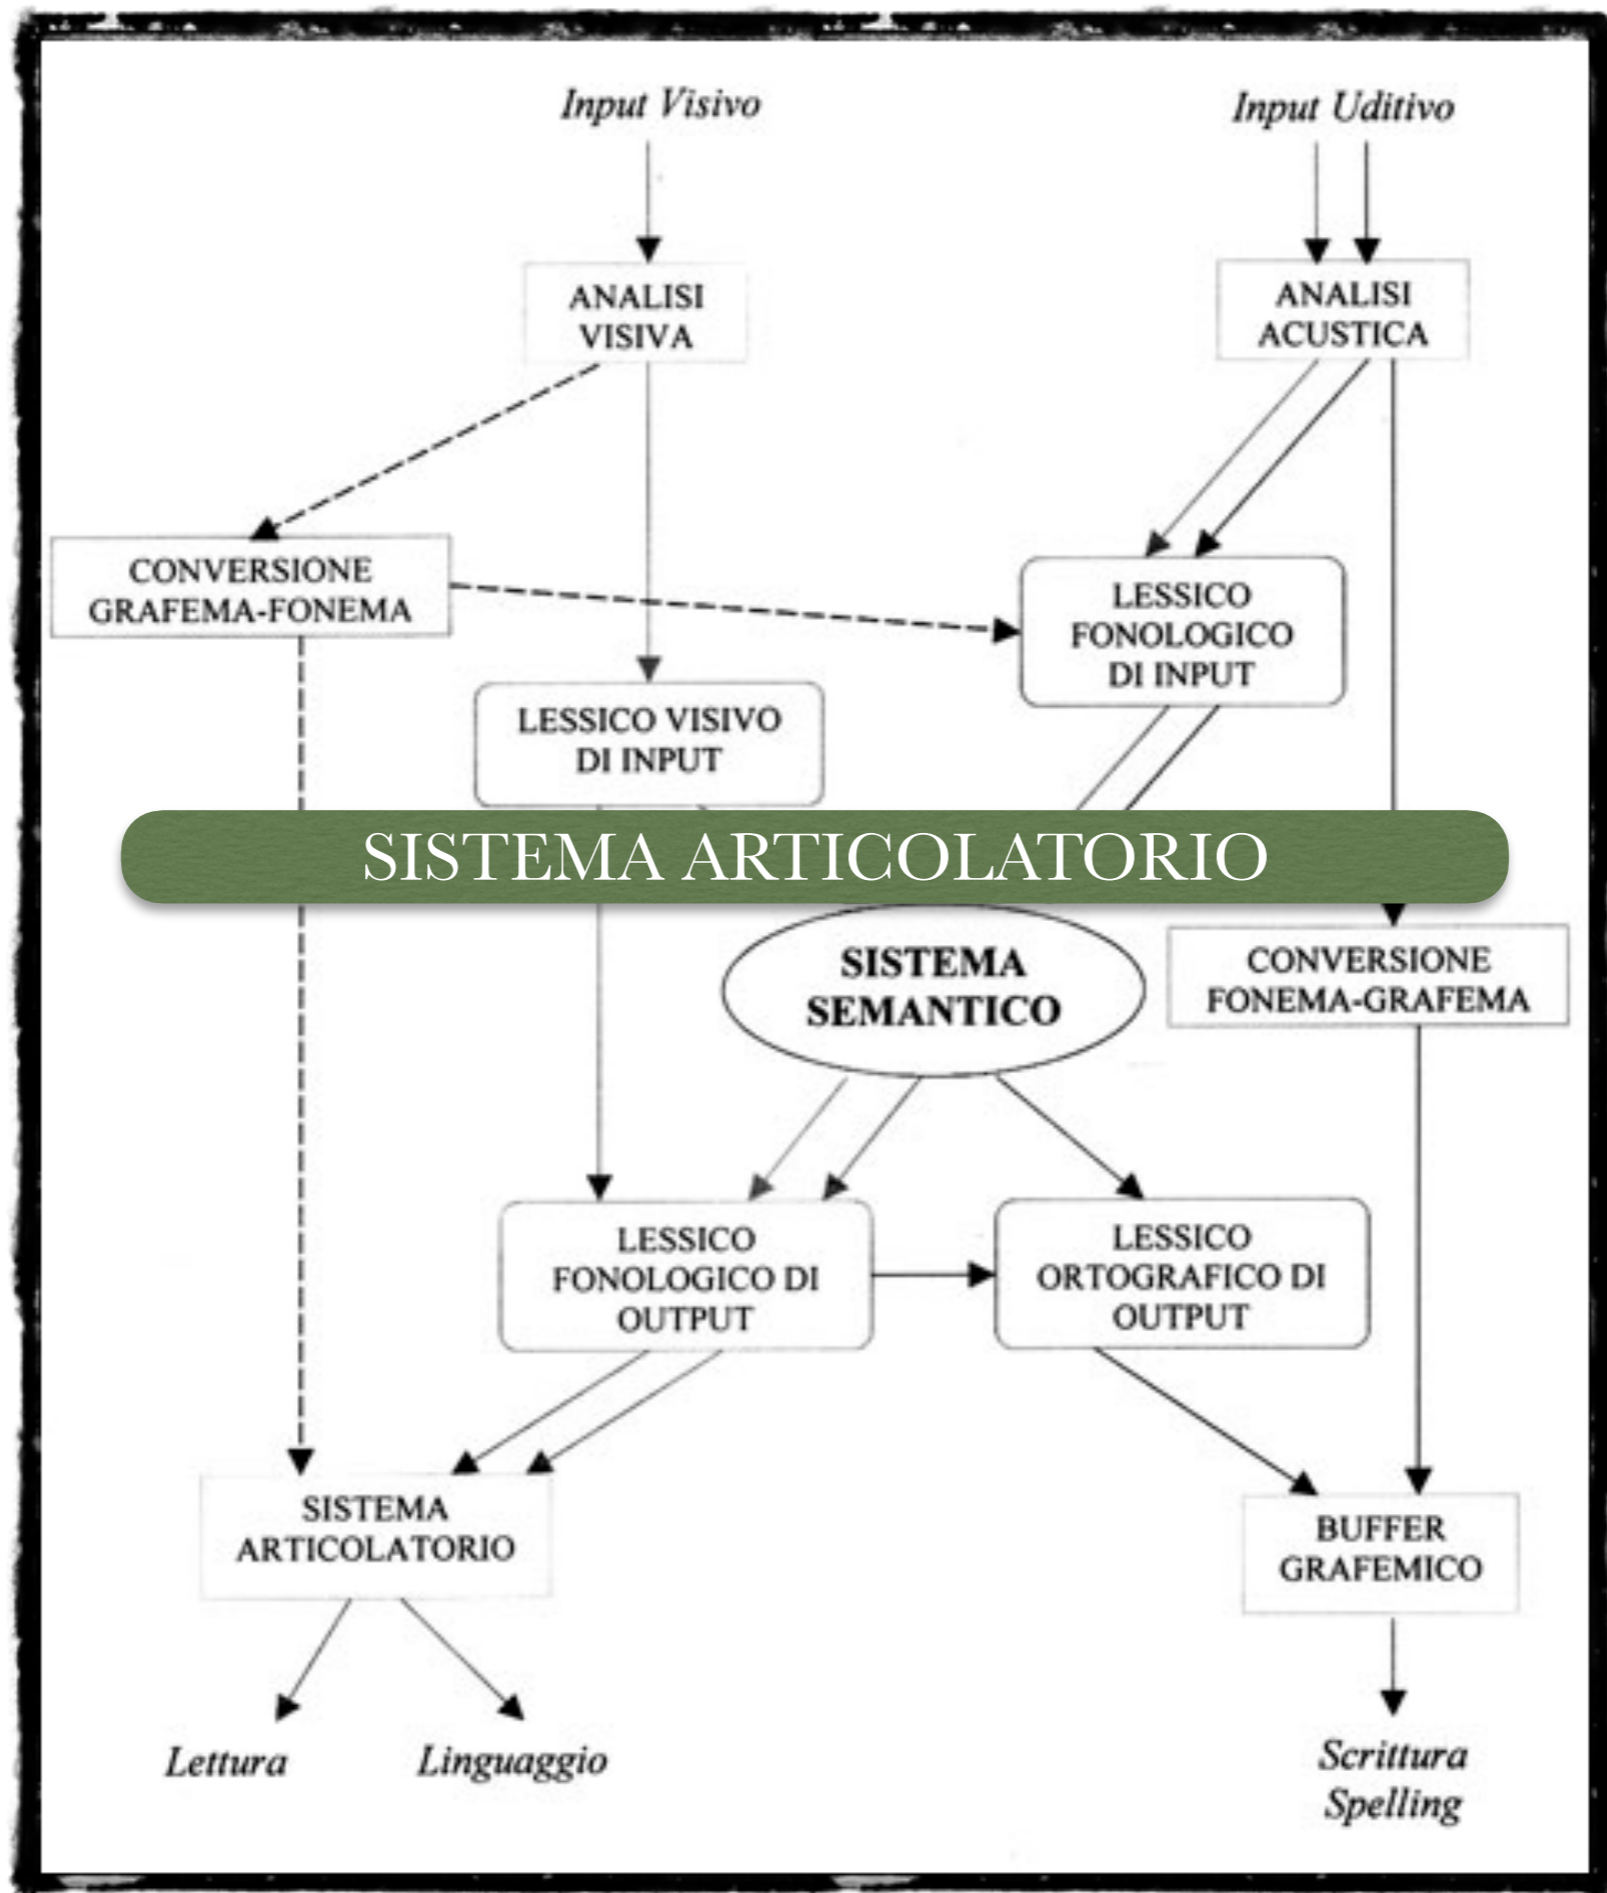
Input Visivo

Input Uditivo

ANALISI VISIVA

ANALISI ACUSTICA

CONVERSIONE GRAFEMA-FONEMA

LESSICO FONOLOGICO DI INPUT

LESSICO VISIVO DI INPUT

SISTEMA ARTICOLATORIO

SISTEMA SEMANTICO

CONVERSIONE FONEMA-GRAFEMA

LESSICO FONOLOGICO DI OUTPUT

LESSICO ORTOGRAFICO DI OUTPUT

SISTEMA ARTICOLATORIO

BUFFER GRAFEMICO

Lettura

Linguaggio

Scrittura Spelling